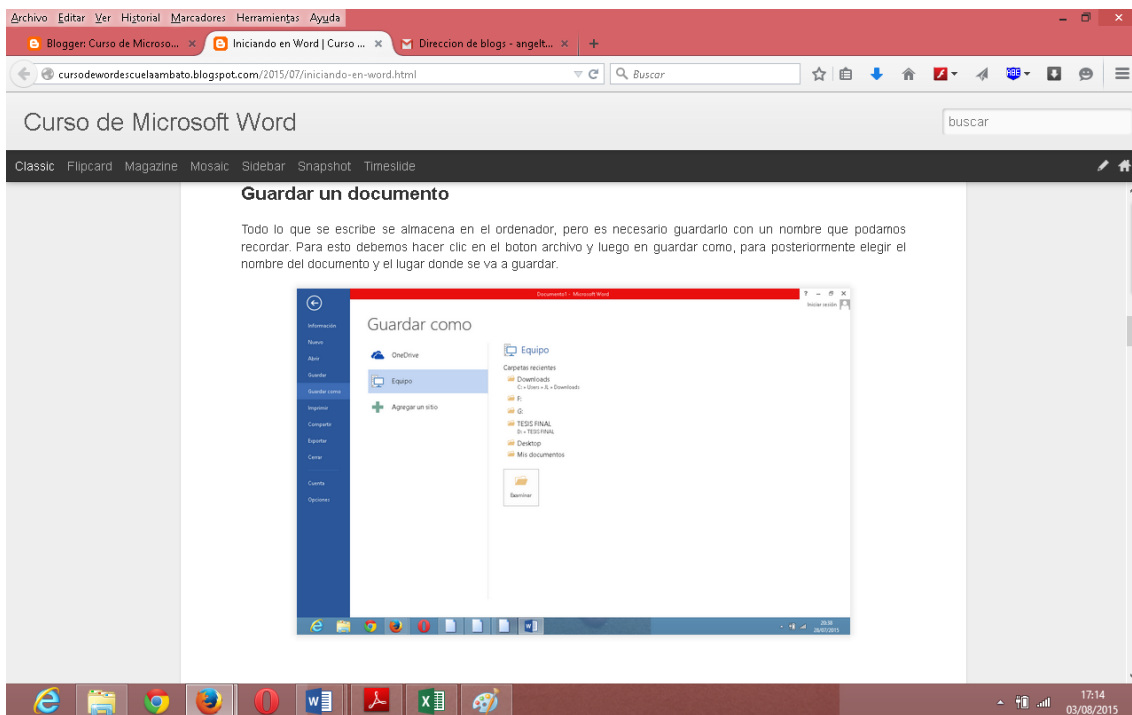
Archivo Editar Ver Historial Marcadores Herramientas Ayuda

Blogger: Curso de Microso... × Iniciando en Word | Curso ... × Direccion de blogs - angelt... × +

cursodewordescuelaambato.blogspot.com/2015/07/iniciando-en-word.html

Buscar

Curso de Microsoft Word

buscar

Classic Flipcard Magazine Mosaic Sidebar Snapshot Timeslide

Guardar un documento

Todo lo que se escribe se almacena en el ordenador, pero es necesario guardarlo con un nombre que podamos recordar. Para esto debemos hacer clic en el boton archivo y luego en guardar como, para posteriormente elegir el nombre del documento y el lugar donde se va a guardar.

Documento1 - Microsoft Word

Iniciar sesión

Información
Nuevo
Abrir
Guardar
Guardar como
Imprimir
Compartir
Exportar
Cerrar
Cuenta
Opciones

Guardar como

OneDrive
Equipo
Agregar un sitio

Equipo
Carpetas recientes
Downloads
C: » Users » JL » Downloads
F:
G:
TESIS FINAL
D: » TESIS FINAL
Desktop
Mis documentos

Examinar

20:30
28/07/2015

17:14
03/08/2015